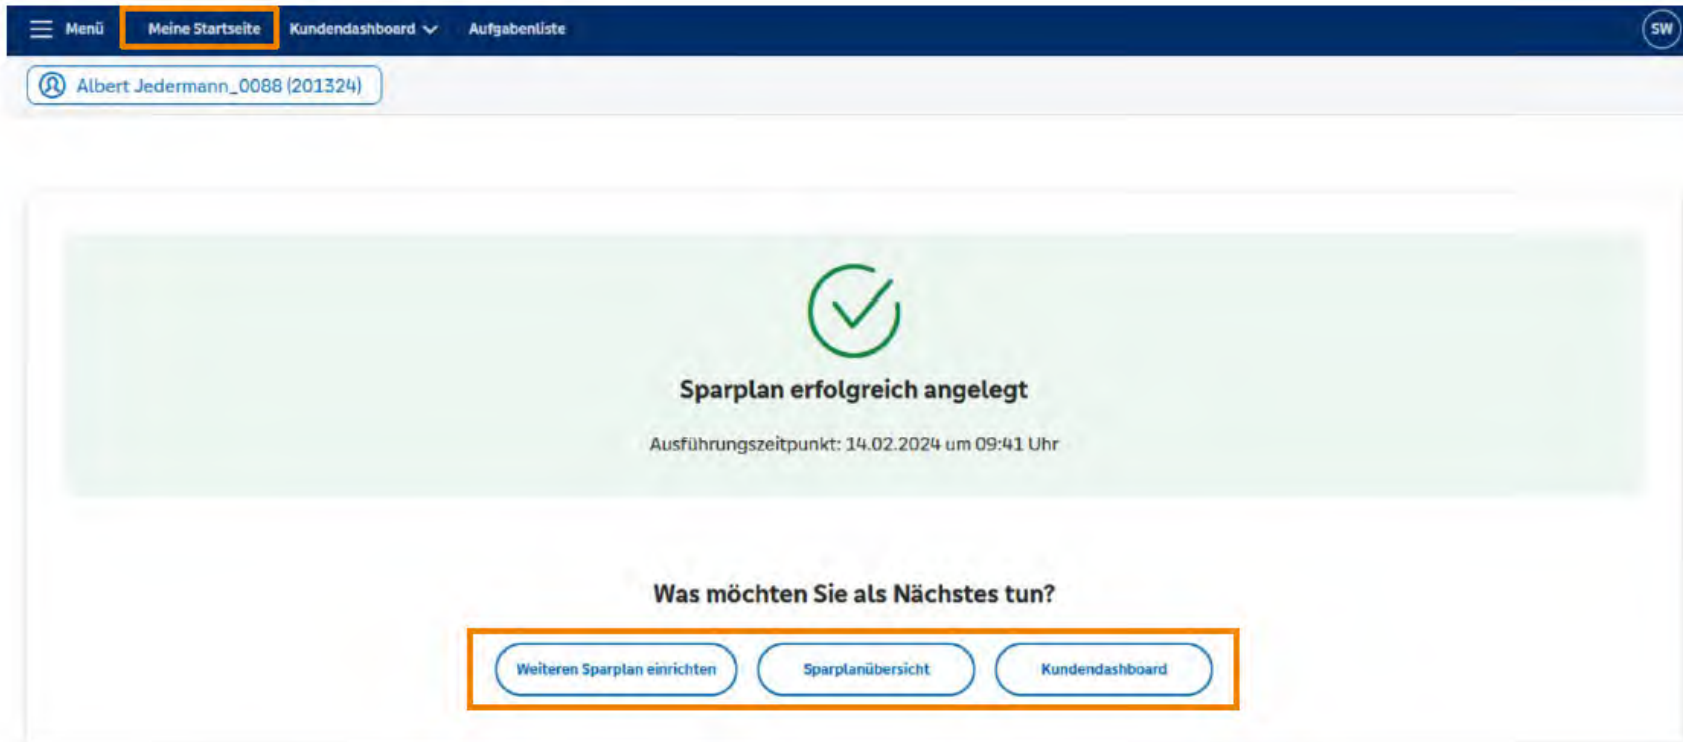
Menü Meine Startseite Kundendashboard Aufgabenliste SW

Albert Jedermann_0088 (201324)

Sparplan erfolgreich angelegt

Ausführungszeitpunkt: 14.02.2024 um 09:41 Uhr

Was möchten Sie als Nächstes tun?

Weiteren Sparplan einrichten Sparplanübersicht Kundendashboard